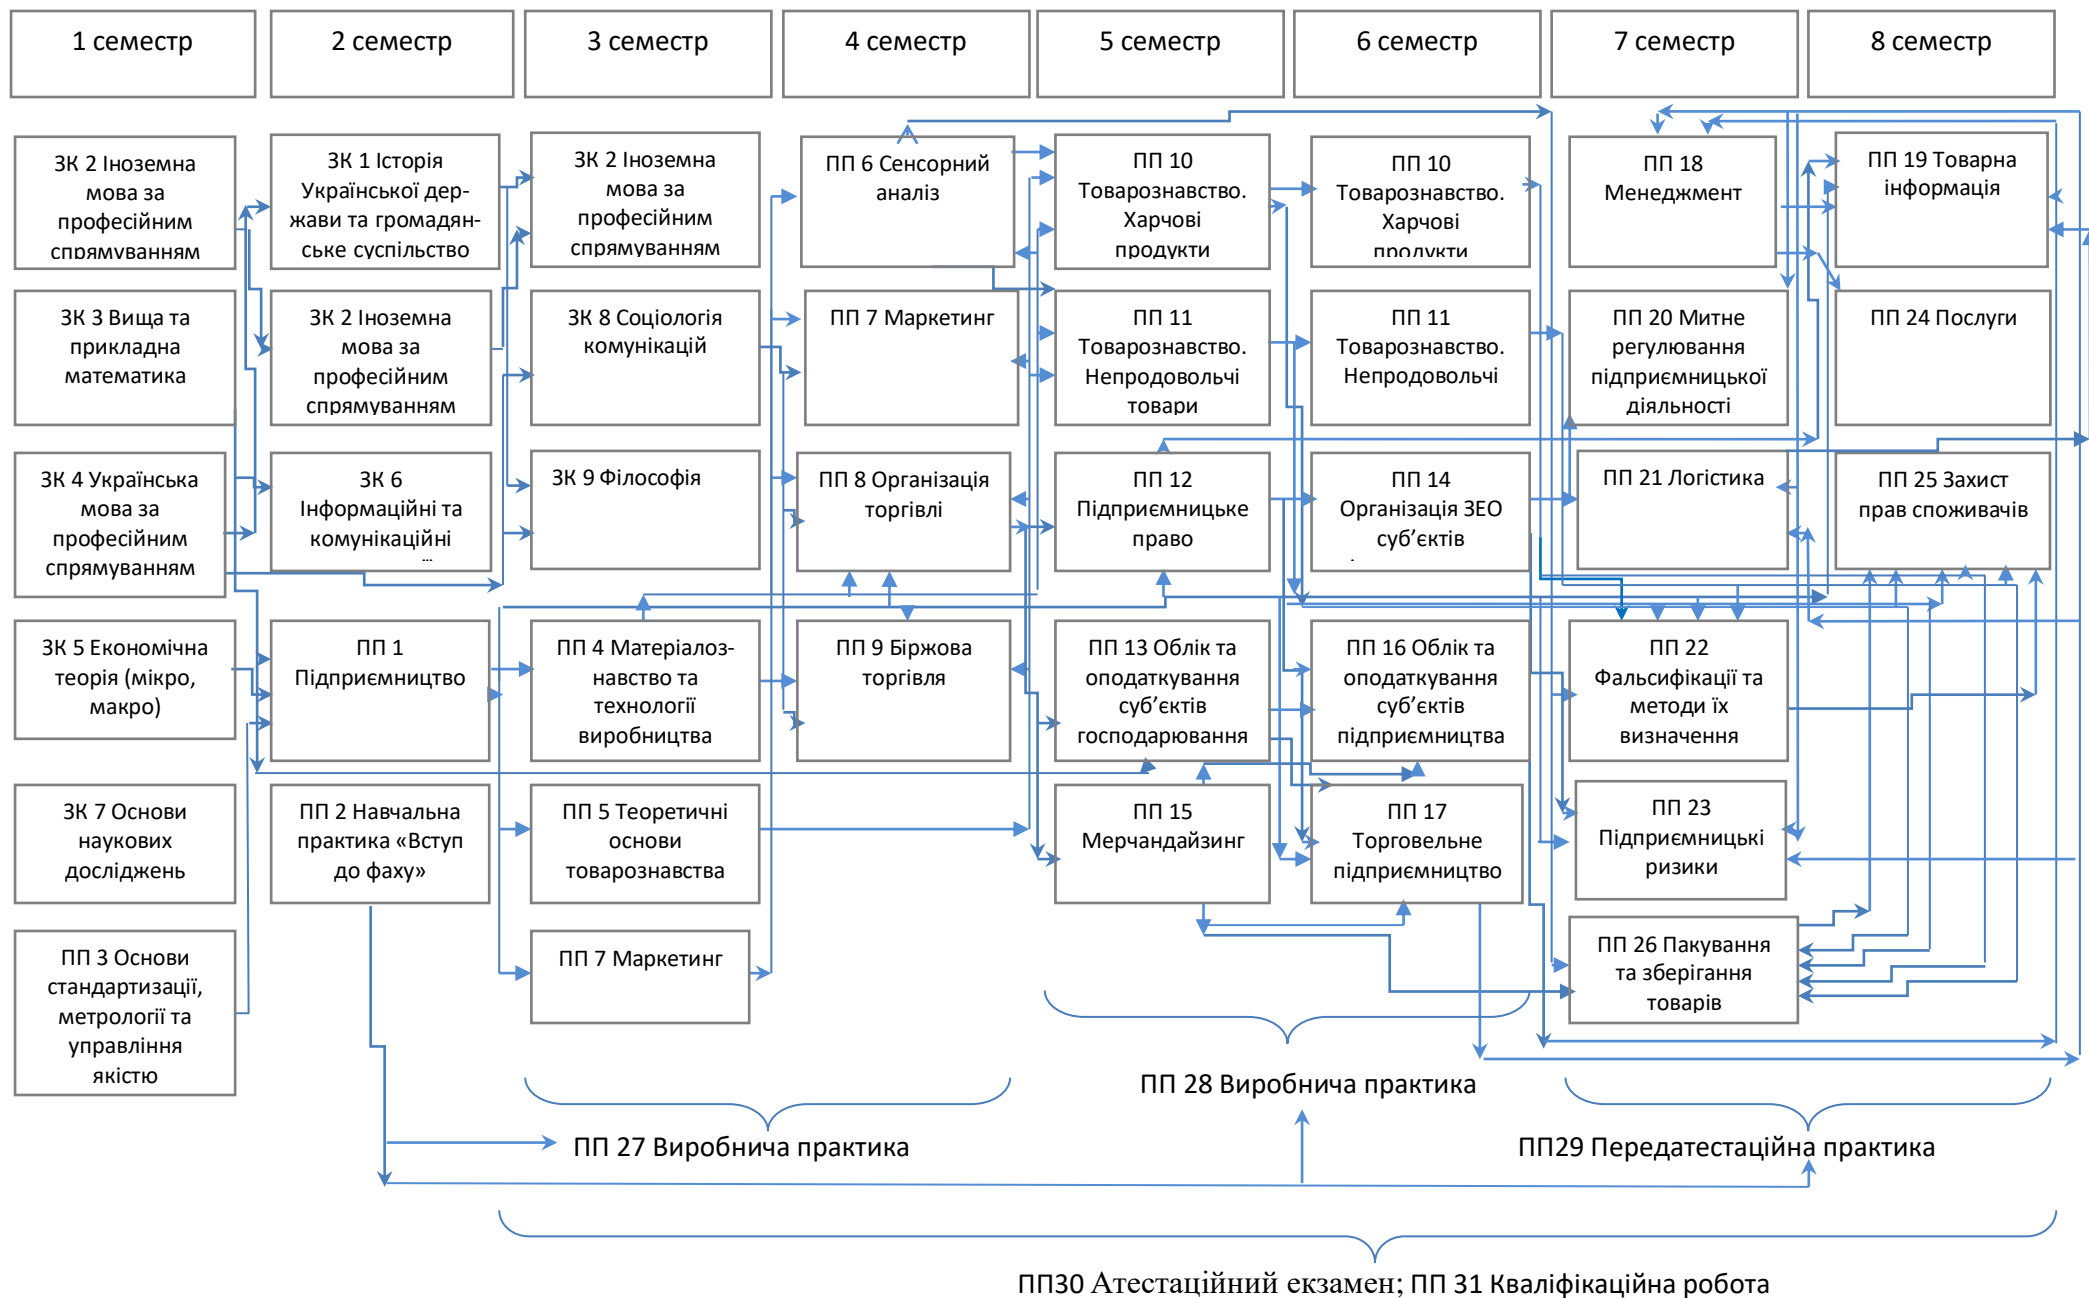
1 семестр

2 семестр

3 семестр

4 семестр

5 семестр

6 семестр

7 семестр

8 семестр

ЗК 2 Іноземна мова за професійним спрямуванням

ЗК 3 Вища та прикладна математика

ЗК 4 Українська мова за професійним спрямуванням

ЗК 5 Економічна теорія (мікро, макро)

ЗК 7 Основи наукових досліджень

ПП 3 Основи стандартизації, метрології та управління якістю

ЗК 1 Історія Української держави та громадянське суспільство

ЗК 2 Іноземна мова за професійним спрямуванням

ЗК 6 Інформаційні та комунікаційні

ПП 1 Підприємництво

ПП 2 Навчальна практика «Вступ до фаху»

ЗК 2 Іноземна мова за професійним спрямуванням

ЗК 8 Соціологія комунікацій

ЗК 9 Філософія

ПП 4 Матеріалознавство та технології виробництва

ПП 5 Теоретичні основи товарознавства

ПП 7 Маркетинг

ПП 6 Сенсорний аналіз

ПП 7 Маркетинг

ПП 8 Організація торгівлі

ПП 9 Біржова торгівля

ПП 10 Товарознавство. Харчові продукти

ПП 11 Товарознавство. Непродовольчі товари

ПП 12 Підприємницьке право

ПП 13 Облік та оподаткування суб'єктів господарювання

ПП 15 Мерчандайзинг

ПП 10 Товарознавство. Харчові продукти

ПП 11 Товарознавство. Непродовольчі

ПП 14 Організація ЗЕО суб'єктів

ПП 16 Облік та оподаткування суб'єктів підприємництва

ПП 17 Торговельне підприємництво

ПП 18 Менеджмент

ПП 20 Митне регулювання підприємницької діяльності

ПП 21 Логістика

ПП 22 Фальсифікації та методи їх визначення

ПП 23 Підприємницькі ризики

ПП 26 Пакування та зберігання товарів

ПП 19 Товарна інформація

ПП 24 Послуги

ПП 25 Захист прав споживачів

ПП 28 Виробнича практика

ПП 27 Виробнича практика

ПП29 Передатестаційна практика

ПП30 Атестаційний екзамен; ПП 31 Кваліфікаційна робота